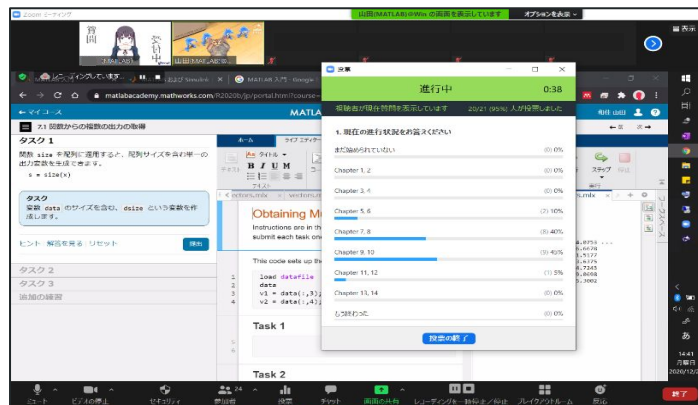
Zoom ミーティング

山田(MATLAB)のWin の画面を表示しています　オプションを表示

表示

山田 (MATLAB)

MATLAB 入門

← マイコース

matlabacademy.mathworks.com/R2020b/jp/portal.html?course=

7.1 関数からの複数の出力の取得

タスク 1

関数 size を配列に適用すると、配列サイズを含む単一の出力変数を生成できます。

s = size(x)

タスク

変数 data のサイズを含む、dsize という変数を作成します。

ヒント　解答を見る　リセット

送信

タスク 2

タスク 3

追加の練習

ホーム　ライブ エディター

タイトル

B I U M

Obtaining M

Instructions are in th submit each task one

This code sets up th

load datafile
data
v1 = data(:,3);
v2 = data(:,4);

Task 1

Task 2

投票

進行中　0:38

司会者が現在投票を表示しています　20/21 (95%) 人が投票しました

1. 現在の進行状況をお答えください

| まだ始められていない | (0) 0% |
|---|---|
| Chapter 1, 2 | (0) 0% |
| Chapter 3, 4 | (0) 0% |
| Chapter 5, 6 | (2) 10% |
| Chapter 7, 8 | (8) 40% |
| Chapter 9, 10 | (9) 45% |
| Chapter 11, 12 | (1) 5% |
| Chapter 13, 14 | (0) 0% |
| もう終わった | (0) 0% |

投票の終了

ミュート　ビデオの開始　セキュリティ　参加者 24　投票　チャット　画面の共有　レコーディング一時停止/停止　ブレイクアウトルーム　反応　終了

14:41
月曜日
2020/12/